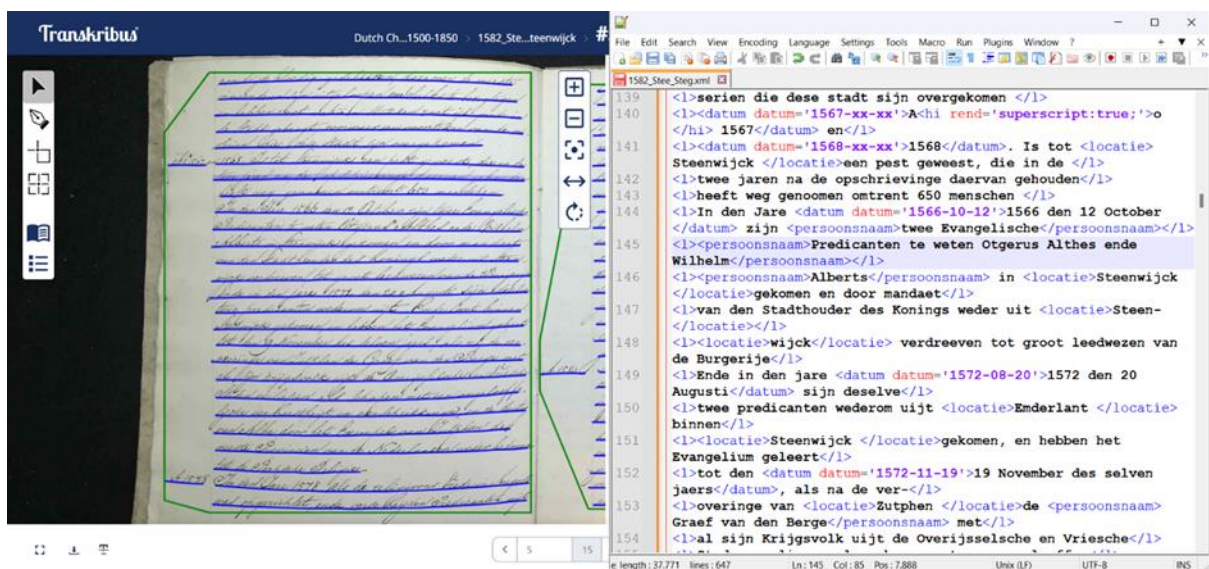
Transkribus

Dutch Ch...1500-1850 > 1582_Ste...teenwijck > #

File Edit Search View Encoding Language Settings Tools Macro Run Plugins Window ?

1582_Stee_Steg.xml

139 <l>serien die dese stadt sijn overgekomen </l>
140 <l><datum datum='1567-xx-xx'>A<hi rend='superscript:true;'>o</hi> 1567</datum> en</l>
141 <l><datum datum='1568-xx-xx'>1568</datum>. Is tot <locatie>Steenwijck </locatie>een pest geweest, die in de </l>
142 <l>twee jaren na de opschrievinge daervan gehouden</l>
143 <l>heeft weg genoomen omtrent 650 menschen </l>
144 <l>In den Jare <datum datum='1566-10-12'>1566 den 12 October </datum> zijn <persoonsnaam>twee Evangelische</persoonsnaam></l>
145 <l><persoonsnaam>Predicanten te weten Otgerus Althes ende Wilhelm</persoonsnaam></l>
146 <l><persoonsnaam>Alberts</persoonsnaam> in <locatie>Steenwijck </locatie>gekomen en door mandaet</l>
147 <l>van den Stadthouder des Konings weder uit <locatie>Steen-</locatie></l>
148 <l><locatie>wijck</locatie> verdreeven tot groot leedwezen van de Burgerije</l>
149 <l>Ende in den jare <datum datum='1572-08-20'>1572 den 20 Augusti</datum> sijn deselve</l>
150 <l>twee predicanten wederom uijt <locatie>Emderlant </locatie> binnen</l>
151 <l><locatie>Steenwijck </locatie>gekomen, en hebben het Evangelium geleert</l>
152 <l>tot den <datum datum='1572-11-19'>19 November des selven jaers</datum>, als na de ver-</l>
153 <l>overinge van <locatie>Zutphen </locatie>de <persoonsnaam>Graef van den Berge</persoonsnaam> met</l>
154 <l>al sijn Krijgsvolk uijt de Overijsselsche en Vriesche</l>

e length : 37.771 lines : 647 Ln : 145 Col : 85 Pos : 7.888 Unix (LF) UTF-8 INS

5 15